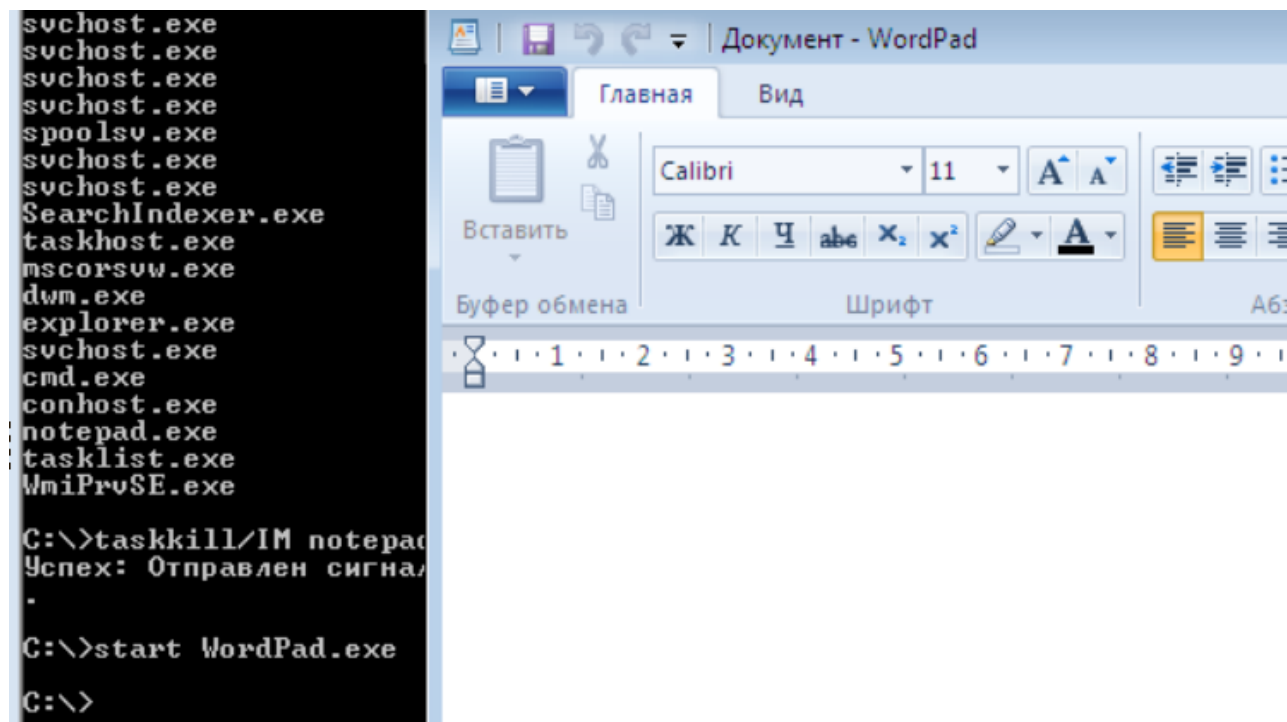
svchost.exe
svchost.exe
svchost.exe
svchost.exe
spoolsv.exe
svchost.exe
svchost.exe
SearchIndexer.exe
taskhost.exe
mscorsvw.exe
dwm.exe
explorer.exe
svchost.exe
cmd.exe
conhost.exe
notepad.exe
tasklist.exe
WmiPrvSE.exe

C:\>taskkill/IM notepad
Успех: Отправлен сигнал
.

C:\>start WordPad.exe

C:\>

Документ - WordPad

Главная
Вид

Вставить
Буфер обмена

Calibri
11
Ж
К
Ч
abc
$x_2$
$x^2$
Шрифт

Аб

1 2 3 4 5 6 7 8 9